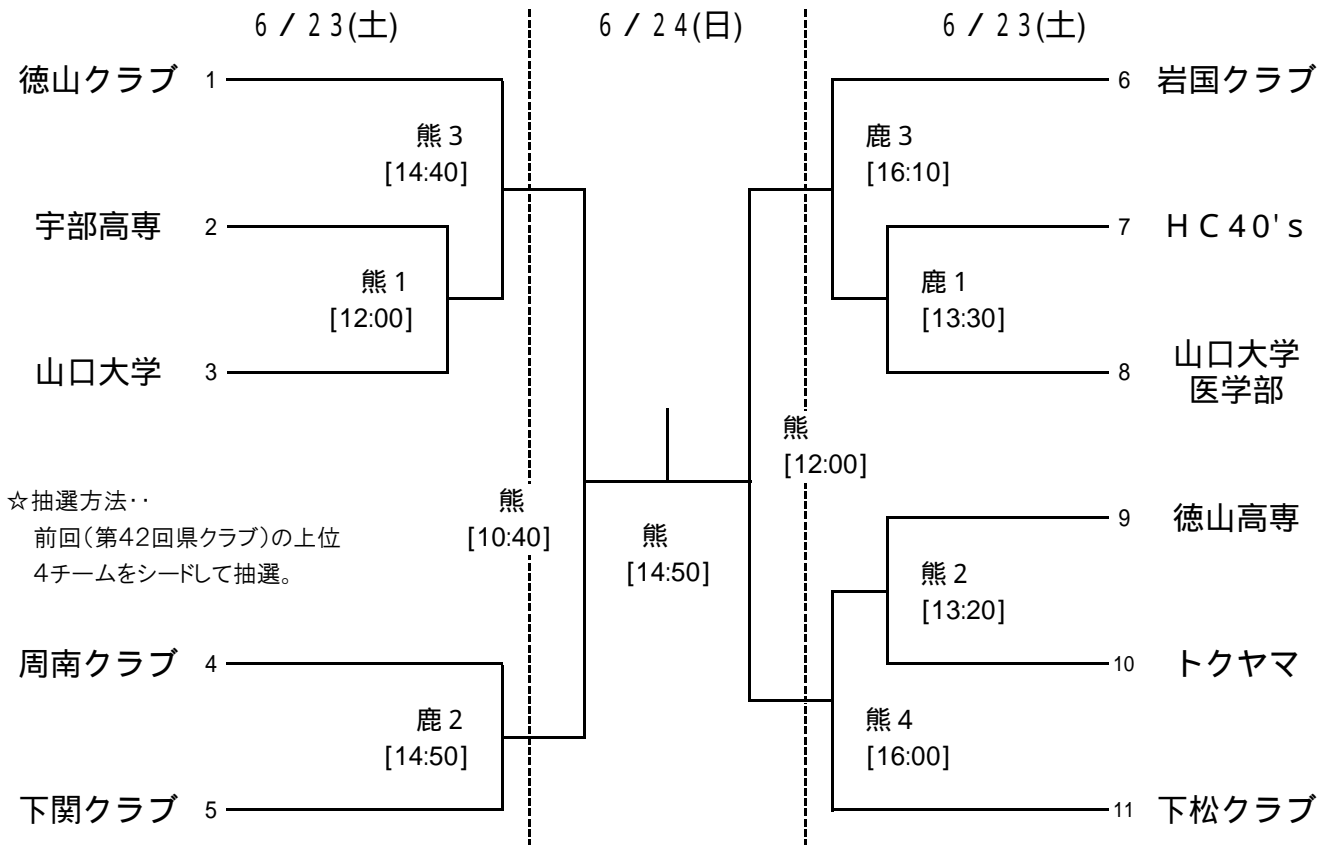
6 / 23(土)

6 / 24(日)

6 / 23(土)

徳山クラブ 1

熊 3
[14:40]

宇部高専 2

熊 1
[12:00]

山口大学 3

☆抽選方法‥
前回(第42回県クラブ)の上位4チームをシードして抽選。

熊
[10:40]

熊
[14:50]

周南クラブ 4

鹿 2
[14:50]

下関クラブ 5

6 岩国クラブ

鹿 3
[16:10]

7 HC40's

鹿 1
[13:30]

8 山口大学医学部

熊
[12:00]

9 徳山高専

熊 2
[13:20]

10 トクヤマ

熊 4
[16:00]

11 下松クラブ